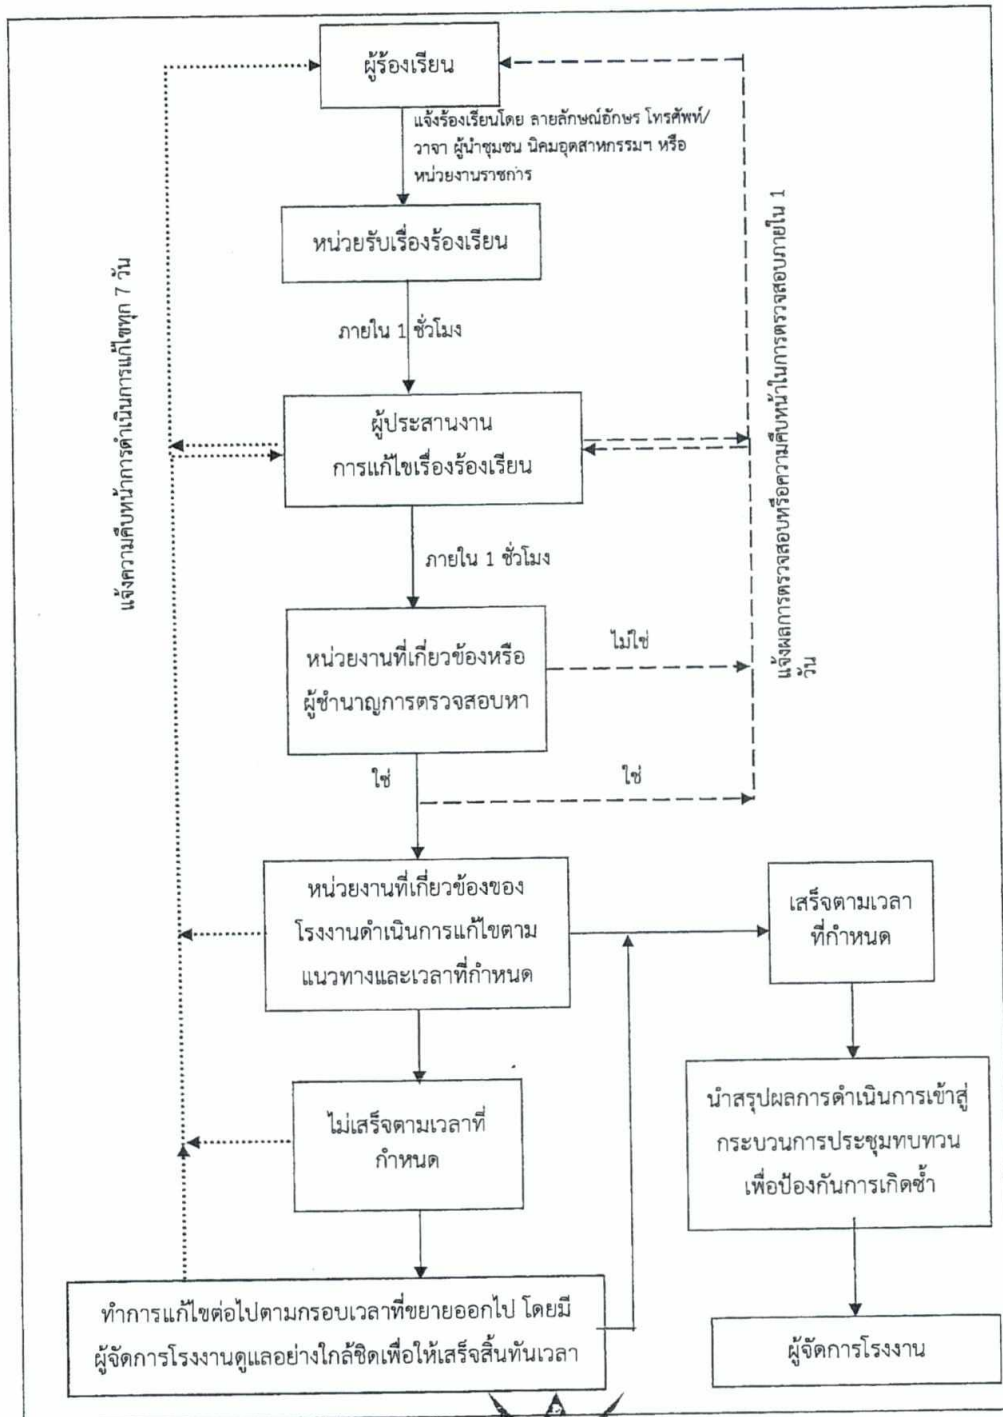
ผู้ร้องเรียน

แจ้งร้องเรียนโดย ลายลักษณ์อักษร โทรศัพท์/วาจา ผู้นำชุมชน นิคมอุตสาหกรรมฯ หรือหน่วยงานราชการ

หน่วยรับเรื่องร้องเรียน

ภายใน 1 ชั่วโมง

ผู้ประสานงาน การแก้ไขเรื่องร้องเรียน

ภายใน 1 ชั่วโมง

หน่วยงานที่เกี่ยวข้องหรือผู้ชำนาญการตรวจสอบหา

ไม่ใช่

ใช่

ใช่

แจ้งผลการตรวจสอบหรือความคืบหน้าในการตรวจสอบภายใน 1 วัน

แจ้งความคืบหน้าการดำเนินการแก้ไขทุก 7 วัน

หน่วยงานที่เกี่ยวข้องของโรงงานดำเนินการแก้ไขตามแนวทางและเวลาที่กำหนด

เสร็จตามเวลาที่กำหนด

ไม่เสร็จตามเวลาที่กำหนด

นำสรุปผลการดำเนินการเข้าสู่กระบวนการประชุมทบทวนเพื่อป้องกันการเกิดซ้ำ

ทำการแก้ไขต่อไปตามกรอบเวลาที่ขยายออกไป โดยมีผู้จัดการโรงงานดูแลอย่างใกล้ชิดเพื่อให้เสร็จสิ้นทันเวลา

ผู้จัดการโรงงาน